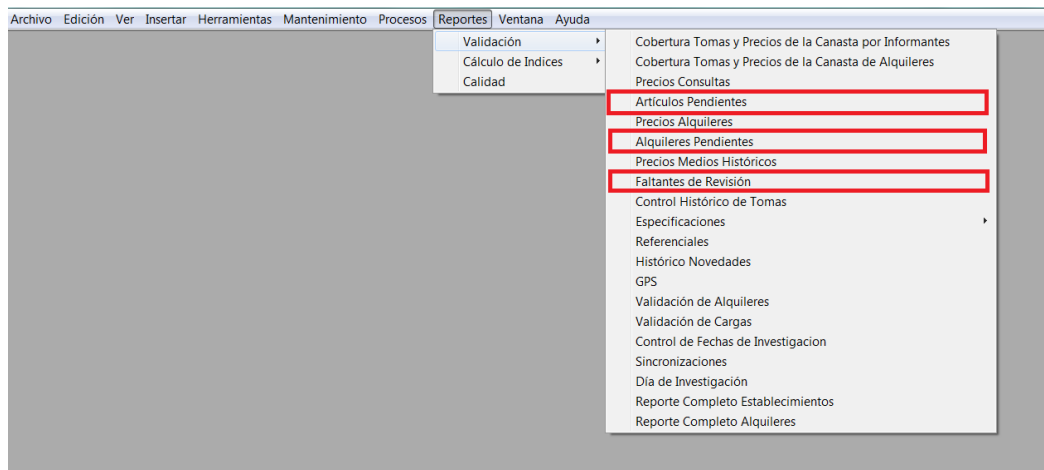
Archivo Edición Ver Insertar Herramientas Mantenimiento Procesos Reportes Ventana Ayuda

Validación
Cálculo de Indices
Calidad

Cobertura Tomas y Precios de la Canasta por Informantes
Cobertura Tomas y Precios de la Canasta de Alquileres
Precios Consultas
Artículos Pendientes
Precios Alquileres
Alquileres Pendientes
Precios Medios Históricos
Faltantes de Revisión
Control Histórico de Tomas
Especificaciones
Referenciales
Histórico Novedades
GPS
Validación de Alquileres
Validación de Cargas
Control de Fechas de Investigacion
Sincronizaciones
Día de Investigación
Reporte Completo Establecimientos
Reporte Completo Alquileres